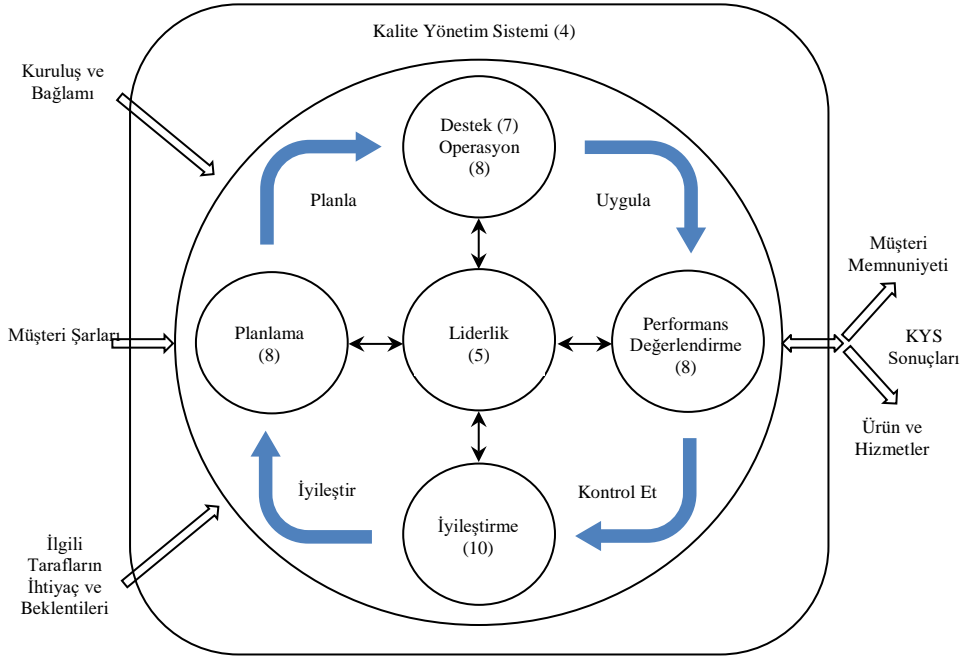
Kalite Yönetim Sistemi (4)

Kuruluş ve Bağlamı

Destek (7) Operasyon (8)

Planla

Uygula

Müşteri Memnuniyeti

Müşteri Şartları

Planlama (8)

Liderlik (5)

Performans Değerlendirme (8)

KYS Sonuçları

Ürün ve Hizmetler

İyileştir

Kontrol Et

İyileştirme (10)

İlgili Tarafların İhtiyaç ve Beklentileri